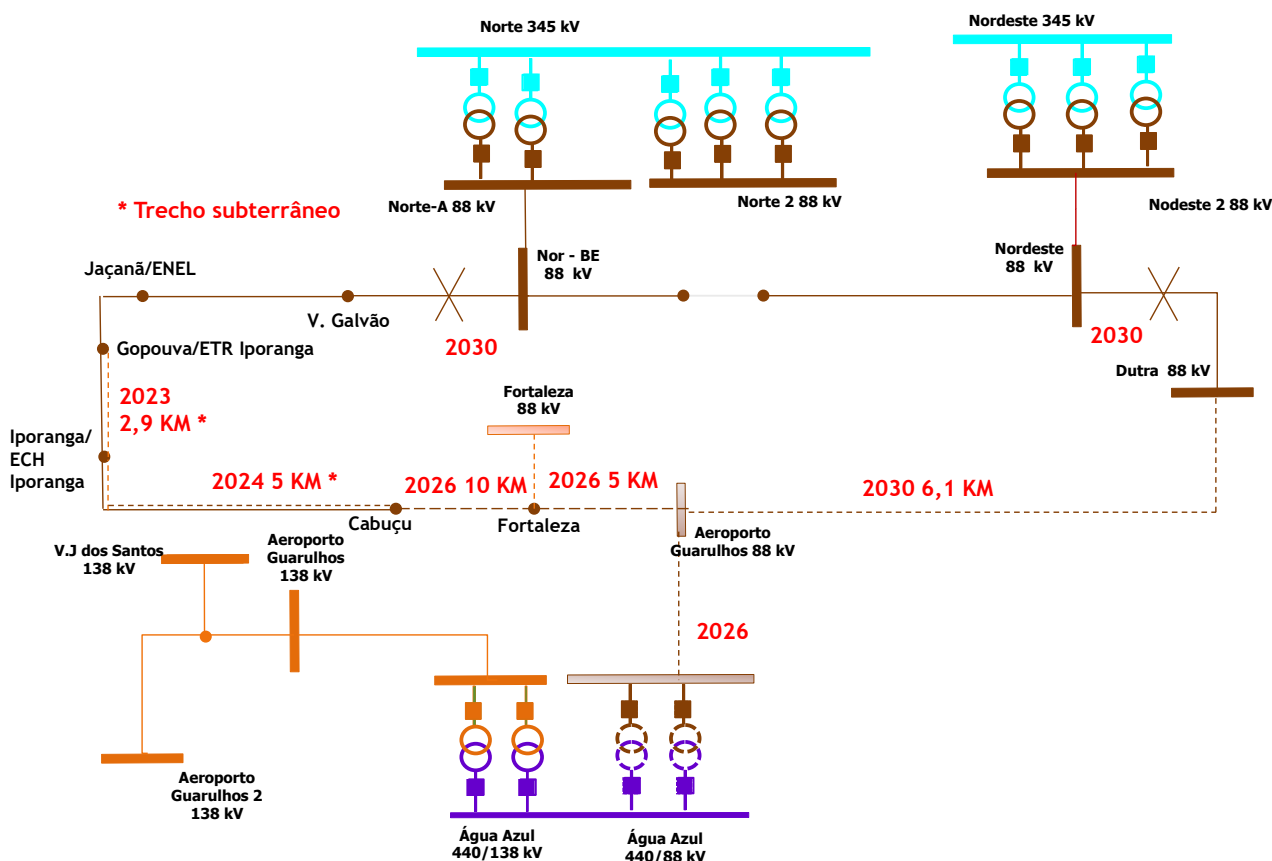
Norte 345 kV

Nordeste 345 kV

* Trecho subterrâneo

Norte-A 88 kV

Norte 2 88 kV

Nodeste 2 88 kV

Nor - BE 88 kV

Nordeste 88 kV

Jaçanã/ENEL

V. Galvão

2030

2030

Gopouva/ETR Iporanga

2023
2,9 KM *

Dutra 88 kV

Fortaleza 88 kV

Iporanga/ ECH Iporanga

2024 5 KM *

2026 10 KM

2026 5 KM

2030 6,1 KM

Cabuçu

Fortaleza

Aeroporto Guarulhos 88 kV

V.J dos Santos 138 kV

Aeroporto Guarulhos 138 kV

2026

Aeroporto Guarulhos 2 138 kV

Água Azul 440/138 kV

Água Azul 440/88 kV